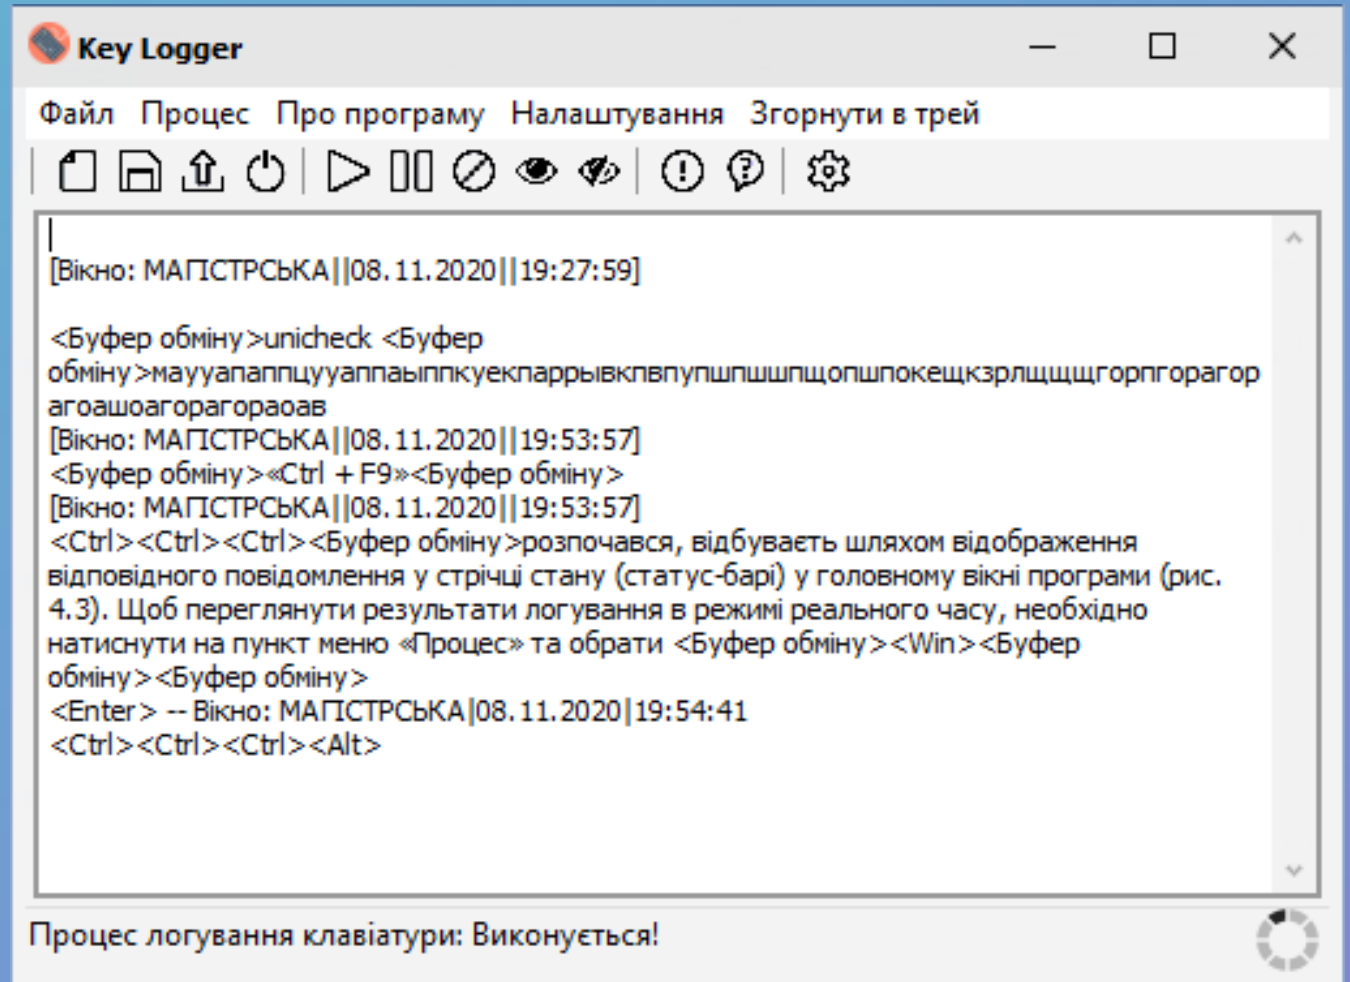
Key Logger

Файл Процес Про програму Налаштування Згорнути в трей

[Вікно: МАГІСТРСЬКА||08.11.2020||19:27:59]

<Буфер обміну>unicheck <Буфер обміну>мауyапаппцууаппаыппкуекпаррывкпвпупшпшшпщопшпокещкзрлщщщгорпгорагор агоашоагорагораоав
[Вікно: МАГІСТРСЬКА||08.11.2020||19:53:57]
<Буфер обміну>«Ctrl + F9»<Буфер обміну>
[Вікно: МАГІСТРСЬКА||08.11.2020||19:53:57]
<Ctrl><Ctrl><Ctrl><Буфер обміну>розпочався, відбуваєть шляхом відображення відповідного повідомлення у стрічці стану (статус-барі) у головному вікні програми (рис. 4.3). Щоб переглянути результати логування в режимі реального часу, необхідно натиснути на пункт меню «Процес» та обрати <Буфер обміну><Win><Буфер обміну><Буфер обміну>
<Enter> -- Вікно: МАГІСТРСЬКА|08.11.2020|19:54:41
<Ctrl><Ctrl><Ctrl><Alt>

Процес логування клавіатури: Виконується!